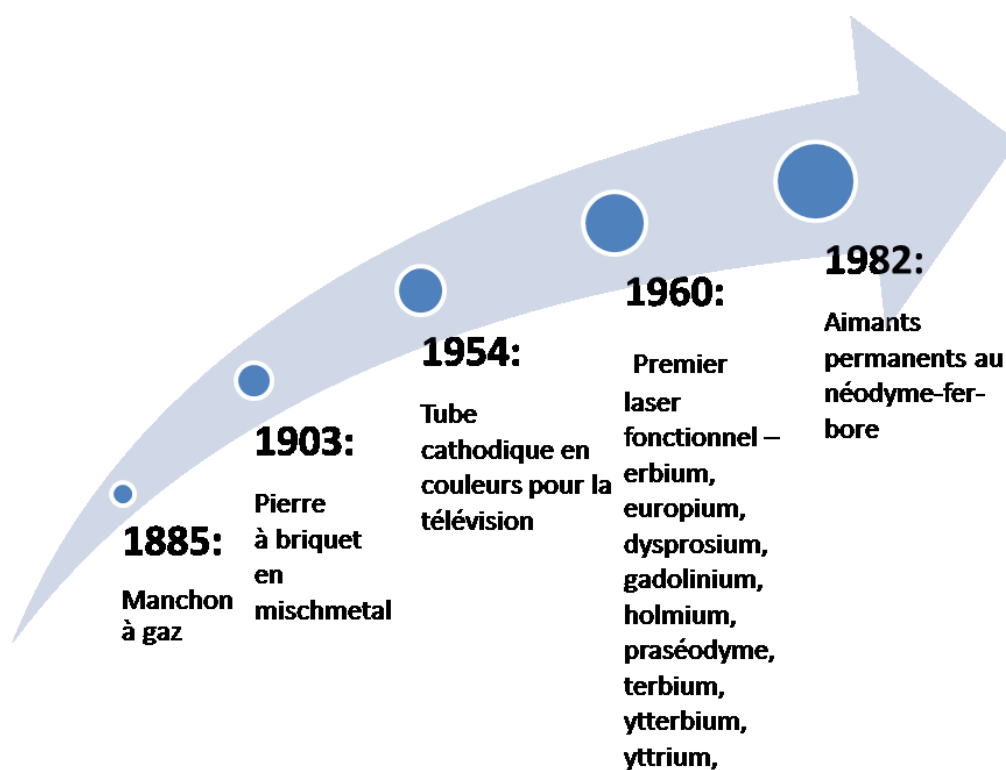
1885:

Manchon à gaz

1903:

Pierre à briquet en mischmetal

1954:

Tube cathodique en couleurs pour la télévision

1960:

Premier laser fonctionnel – erbium, europium, dysprosium, gadolinium, holmium, praséodyme, terbium, ytterbium, yttrium,

1982:

Aimants permanents au néodyme-fer-bore